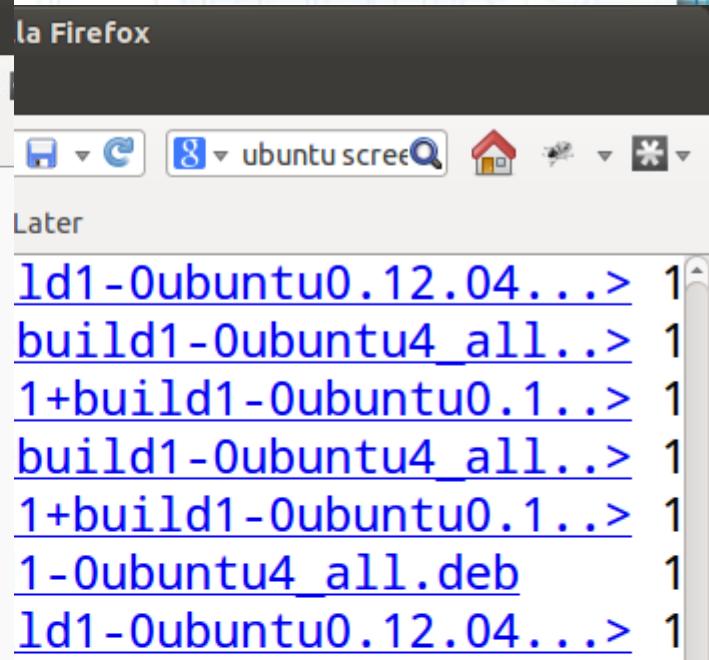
la Firefox

ubuntu scree

Later

ld1-0ubuntu0.12.04...> 1
build1-0ubuntu4_all..> 1
1+build1-0ubuntu0.1..> 1
build1-0ubuntu4_all..> 1
1+build1-0ubuntu0.1..> 1
1-0ubuntu4_all.deb 1
ld1-0ubuntu0.12.04...> 1